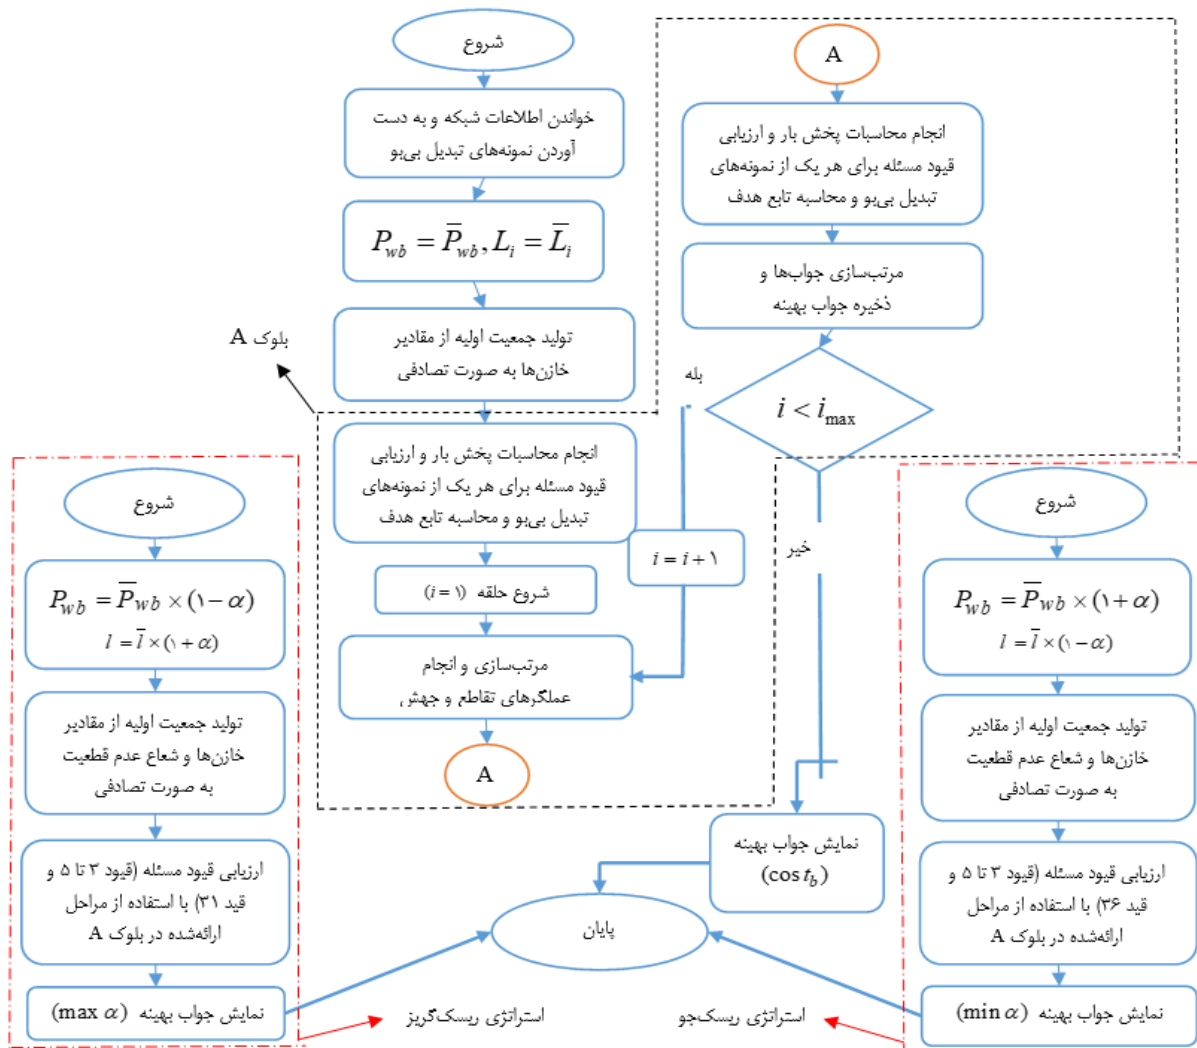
شروع

خواندن اطلاعات شبکه و به دست آوردن نمونه‌های تبدیل بی‌بو

$P_{wb} = \overline{P}_{wb}, L_i = \overline{L_i}$

تولید جمعیت اولیه از مقادیر خازن‌ها به صورت تصادفی

بلوک A

انجام محاسبات پخش بار و ارزیابی قیود مسئله برای هر یک از نمونه‌های تبدیل بی‌بو و محاسبه تابع هدف

شروع حلقه $(i = ١)$

مرتب‌سازی و انجام عملگرهای تقاطع و جهش

A

$i = i + ١$

بله

A

انجام محاسبات پخش بار و ارزیابی قیود مسئله برای هر یک از نمونه‌های تبدیل بی‌بو و محاسبه تابع هدف

مرتب‌سازی جواب‌ها و ذخیره جواب بهینه

$i < i_{\max}$

خیر

نمایش جواب بهینه $(\cos t_b)$

پایان

شروع

$P_{wb} = \overline{P}_{wb} \times (١ - \alpha)$
$l = \overline{l} \times (١ + \alpha)$

تولید جمعیت اولیه از مقادیر خازن‌ها و شعاع عدم قطعیت به صورت تصادفی

ارزیابی قیود مسئله (قیود ٣ تا ٥ و قید ٣١) با استفاده از مراحل ارائه‌شده در بلوک A

نمایش جواب بهینه $(\max \alpha)$

استراتژی ریسک‌گریز

شروع

$P_{wb} = \overline{P}_{wb} \times (١ + \alpha)$
$l = \overline{l} \times (١ - \alpha)$

تولید جمعیت اولیه از مقادیر خازن‌ها و شعاع عدم قطعیت به صورت تصادفی

ارزیابی قیود مسئله (قیود ٣ تا ٥ و قید ٣٦) با استفاده از مراحل ارائه‌شده در بلوک A

نمایش جواب بهینه $(\min \alpha)$

استراتژی ریسک‌جو